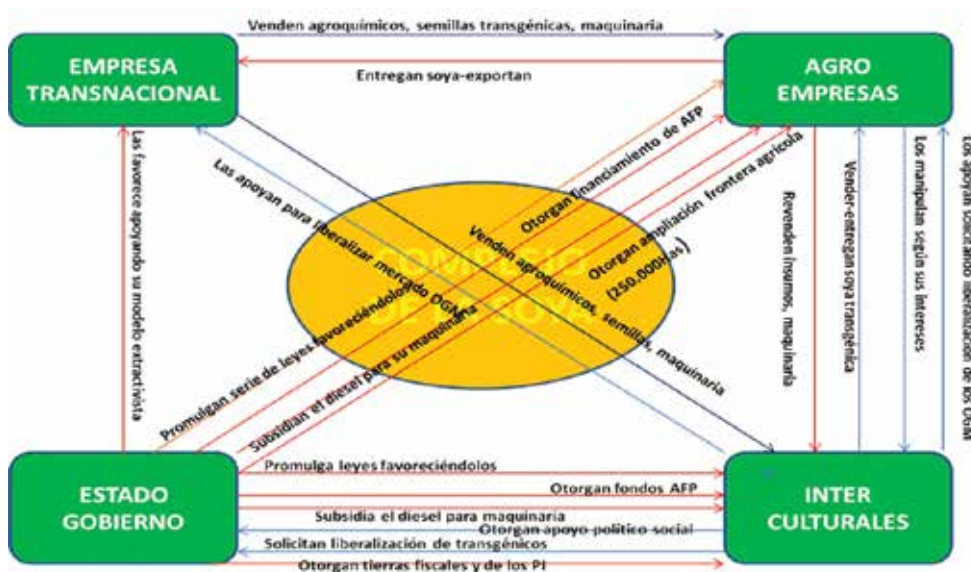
EMPRESA TRANSNACIONAL

AGRO EMPRESAS

ESTADO GOBIERNO

INTER CULTURALES

Venden agroquímicos, semillas transgénicas, maquinaria

Entregan soya-exportan

Las favorece apoyando su modelo extractivista

Las apoyan para liberalizar mercado OGMs

Otorgan financiamiento de AFP

Venden agroquímicos, semillas, maquinaria

Otorgan ampliación frontera agrícola (250.000Has)

Promulgan serie de leyes favoreciéndolos

Subsidian el diesel para su maquinaria

COMPLEJO DE LA SOYA

Revenden insumos, maquinaria

Vender-entregan soya transgénica

Los manipulan según sus intereses

Los apoyan solicitando liberalización de los OGM

Promulga leyes favoreciéndolos

Otorgan fondos AFP

Subsidia el diesel para maquinaria

Otorgan apoyo político social

Solicitan liberalización de transgénicos

Otorgan tierras fiscales y de los PI